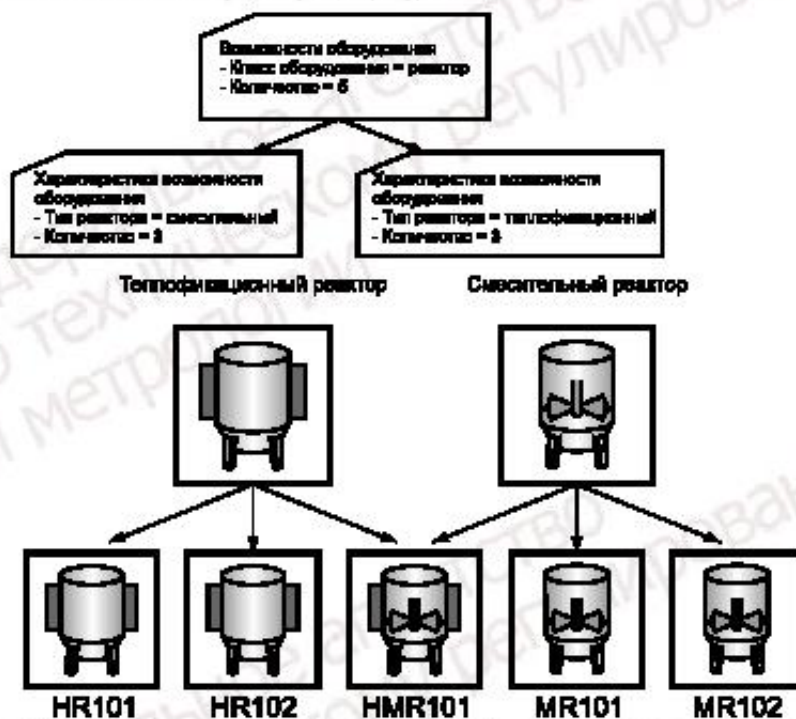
Возможности оборудования
- Класс оборудования = реактор
- Количество = 5

Характеристика возможности оборудования
- Тип реактора = смесительный
- Количество = 3

Характеристика возможности оборудования
- Тип реактора = теплофикационный
- Количество = 3

Теплофикационный реактор

Смесительный реактор

HR101

HR102

HMR101

MR101

MR102